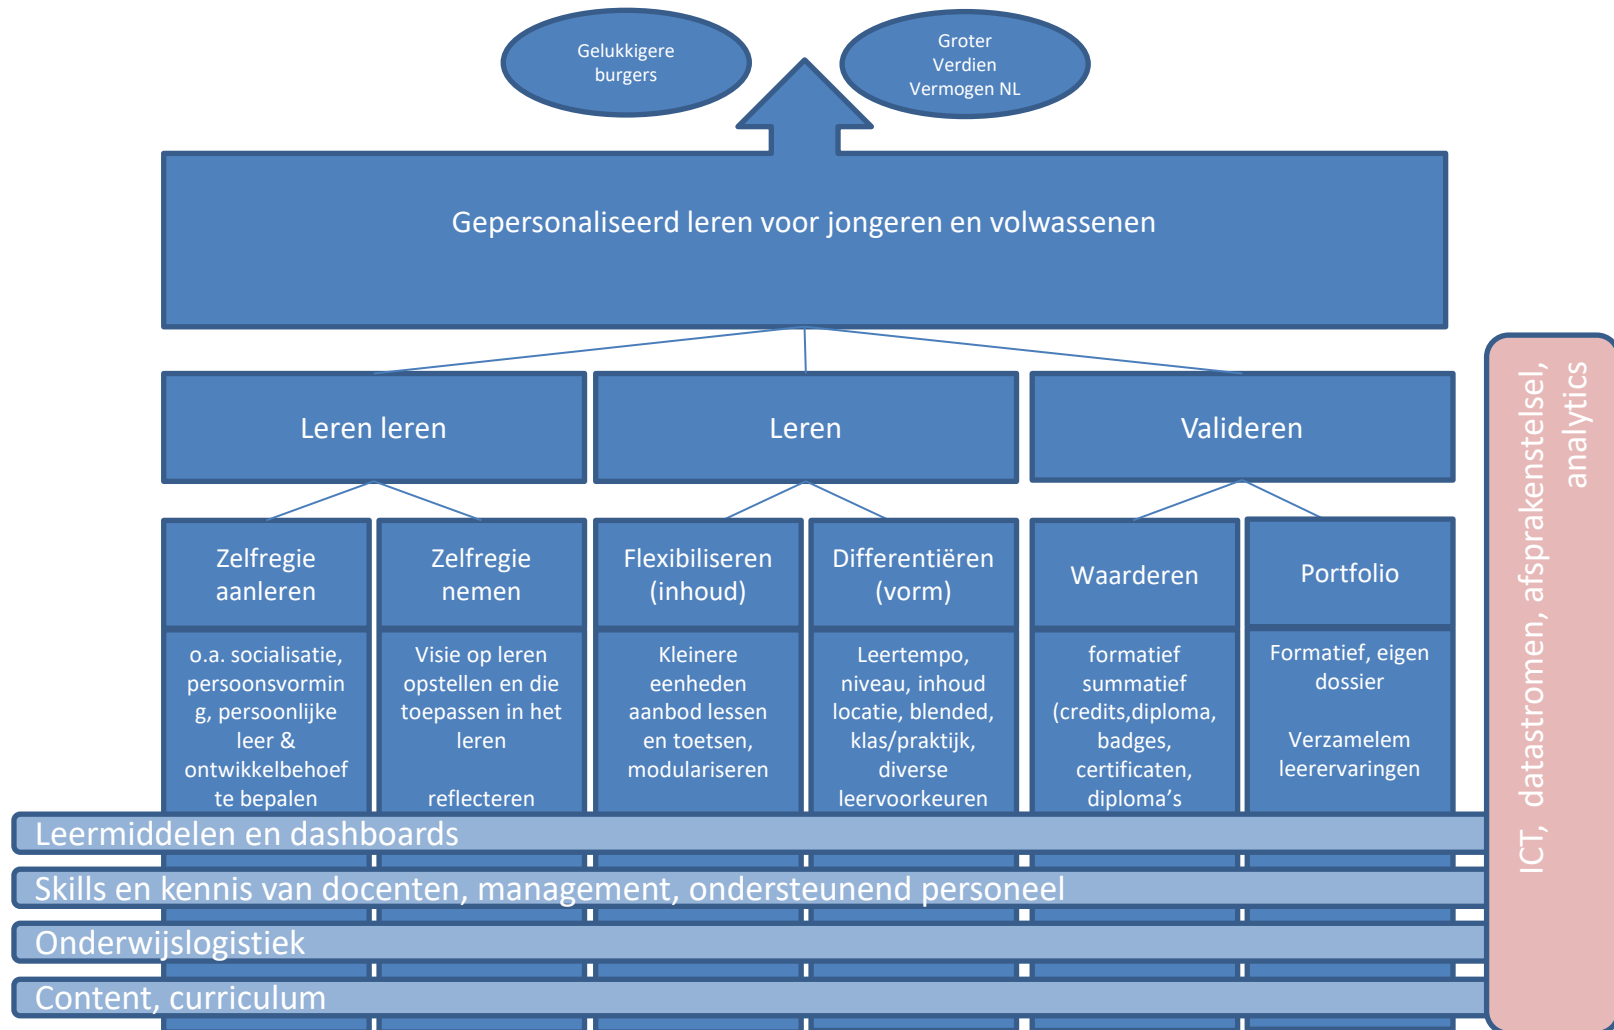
Gelukkigere burgers

Groter Verdien Vermogen NL

Gepersonaliseerd leren voor jongeren en volwassenen

Leren leren

Leren

Valideren

Zelfregie aanleren

o.a. socialisatie, persoonsvorming, persoonlijke leer & ontwikkelbehoef te bepalen

Zelfregie nemen

Visie op leren opstellen en die toepassen in het leren

reflecteren

Flexibiliseren (inhoud)

Kleinere eenheden aanbod lessen en toetsen, modulariseren

Differentiëren (vorm)

Leertempo, niveau, inhoud locatie, blended, klas/praktijk, diverse leervoorkeuren

Waarderen

formatief summatief (credits,diploma, badges, certificaten, diploma's

Portfolio

Formatief, eigen dossier

Verzamelem leerervaringen

Leermiddelen en dashboards

Skills en kennis van docenten, management, ondersteunend personeel

Onderwijslogistiek

Content, curriculum

ICT, datastromen, afsprakenstelsel, analytics